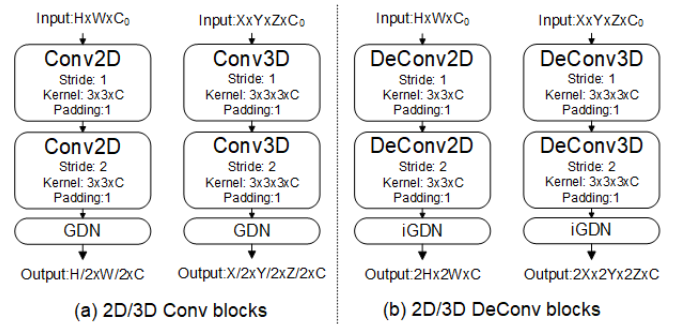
Input:HxWxC$_0$

Conv2D
Stride: 1
Kernel: 3x3xC
Padding:1

Conv2D
Stride: 2
Kernel: 3x3xC
Padding:1

GDN

Output:H/2xW/2xC

Input:XxYxZxC$_0$

Conv3D
Stride: 1
Kernel: 3x3x3xC
Padding:1

Conv3D
Stride: 2
Kernel: 3x3x3xC
Padding:1

GDN

Output:X/2xY/2xZ/2xC

(a) 2D/3D Conv blocks

Input:HxWxC$_0$

DeConv2D
Stride: 1
Kernel: 3x3xC
Padding:1

DeConv2D
Stride: 2
Kernel: 3x3xC
Padding:1

iGDN

Output:2Hx2WxC

Input:XxYxZxC$_0$

DeConv3D
Stride: 1
Kernel: 3x3x3xC
Padding:1

DeConv3D
Stride: 2
Kernel: 3x3x3xC
Padding:1

iGDN

Output:2Xx2Yx2ZxC

(b) 2D/3D DeConv blocks